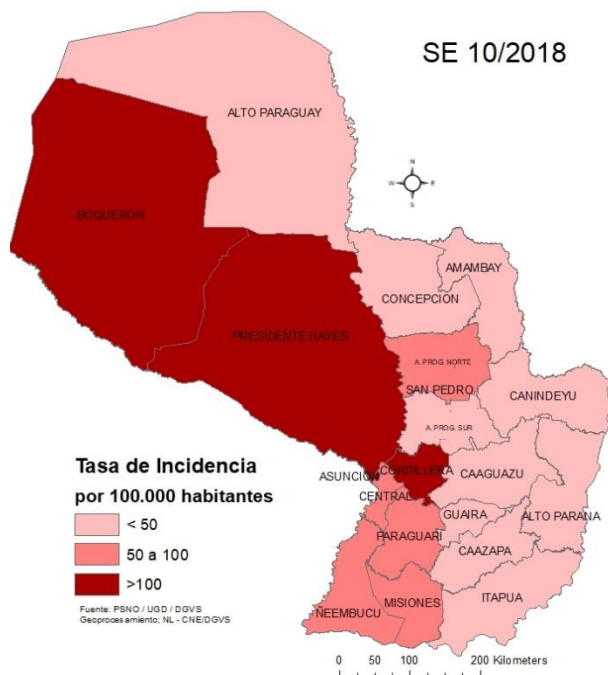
SE 10/2018

ALTO PARAGUAY

N
W E
S

BOQUERON

AMAMBAY

CONCEPCION

PRESIDENTE HAYES

A. PROG. NORTE

SAN PEDRO

CANINDEYU

A. PROG. SUR

Tasa de Incidencia

por 100.000 habitantes

ASUNCION

CORDILLERA

CAAGUAZU

CENTRAL

< 50

GUAIRA

ALTO PARANA

PARAGUARI

50 a 100

CAAZAPA

>100

MISIONES

Fuente: PSNO / UGD / DGVS
Geoprocesamiento; NL - CNE/DGVS

ITAPUA

NEEMBUCU

0 50 100 200 Kilometers